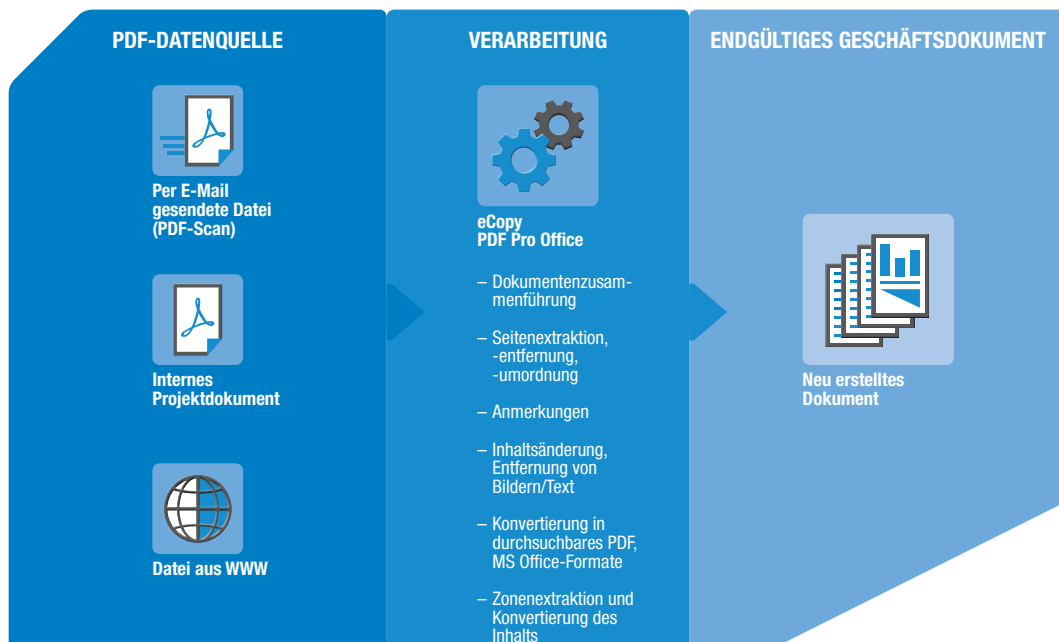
PDF-DATENQUELLE

Per E-Mail gesendete Datei (PDF-Scan)

Internes Projektdokument

Datei aus WWW

VERARBEITUNG

eCopy PDF Pro Office

– Dokumentenzusammenführung

– Seitenextraktion, -entfernung, -umordnung

– Anmerkungen

– Inhaltsänderung, Entfernung von Bildern/Text

– Konvertierung in durchsuchbares PDF, MS Office-Formate

– Zonenextraktion und Konvertierung des Inhalts

ENDGÜLTIGES GESCHÄFTSDOKUMENT

Neu erstelltes Dokument